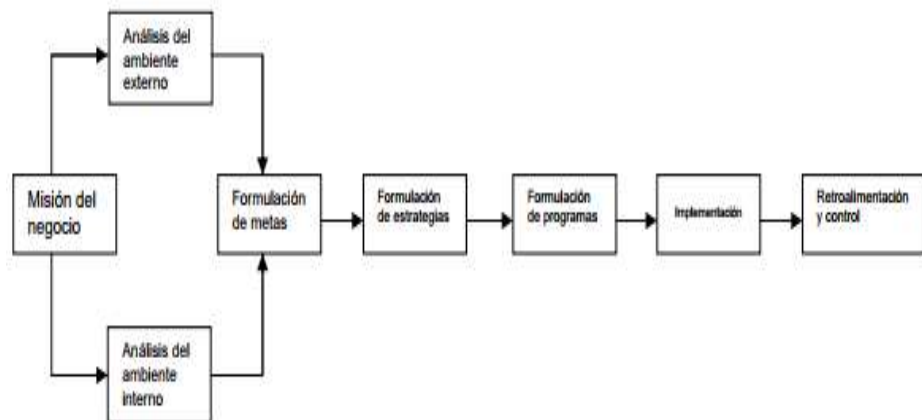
Misión del negocio

Análisis del ambiente externo

Análisis del ambiente interno

Formulación de metas

Formulación de estrategias

Formulación de programas

Implementación

Retroalimentación y control